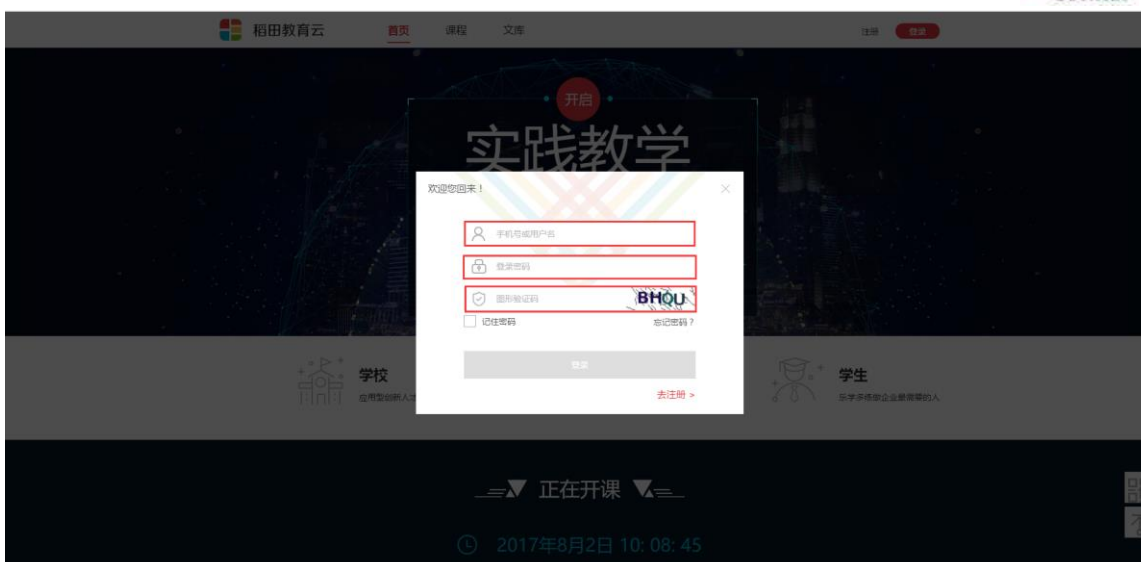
稻田教育云 首页 课程 文库 注册 登录

开启

实践教学

欢迎您回来！

手机号或用户名

登录密码

图形验证码 BHQU

记住密码 忘记密码？

登录

去注册 >

学校

应用型创新人才

学生

乐学多练做企业最需要的人

正在开课

2017年8月2日 10: 08: 45